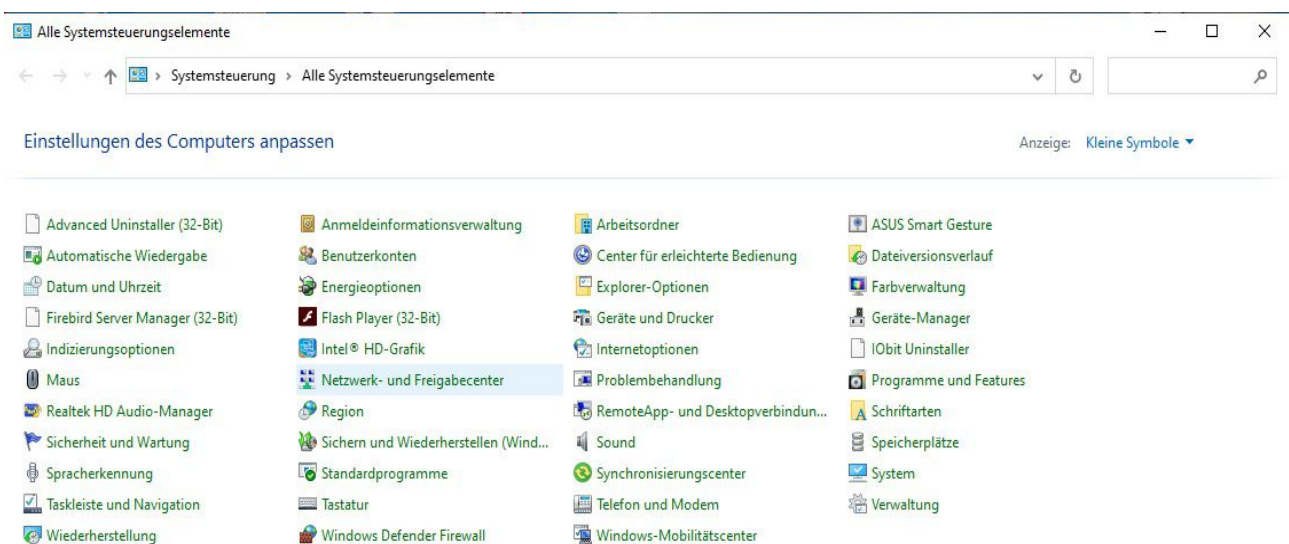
Alle Systemsteuerungselemente

Systemsteuerung › Alle Systemsteuerungselemente

Einstellungen des Computers anpassen

Anzeige: Kleine Symbole ▾

Advanced Uninstaller (32-Bit)
Automatische Wiedergabe
Datum und Uhrzeit
Firebird Server Manager (32-Bit)
Indizierungsoptionen
Maus
Realtek HD Audio-Manager
Sicherheit und Wartung
Spracherkennung
Taskleiste und Navigation
Wiederherstellung

Anmeldeinformationsverwaltung
Benutzerkonten
Energieoptionen
Flash Player (32-Bit)
Intel® HD-Grafik
Netzwerk- und Freigabecenter
Region
Sichern und Wiederherstellen (Wind...
Standardprogramme
Tastatur
Windows Defender Firewall

Arbeitsordner
Center für erleichterte Bedienung
Explorer-Optionen
Geräte und Drucker
Internetoptionen
Problembehandlung
RemoteApp- und Desktopverbindun...
Sound
Synchronisierungscenter
Telefon und Modem
Windows-Mobilitätscenter

ASUS Smart Gesture
Dateiversionsverlauf
Farbverwaltung
Geräte-Manager
IObit Uninstaller
Programme und Features
Schriftarten
Speicherplätze
System
Verwaltung